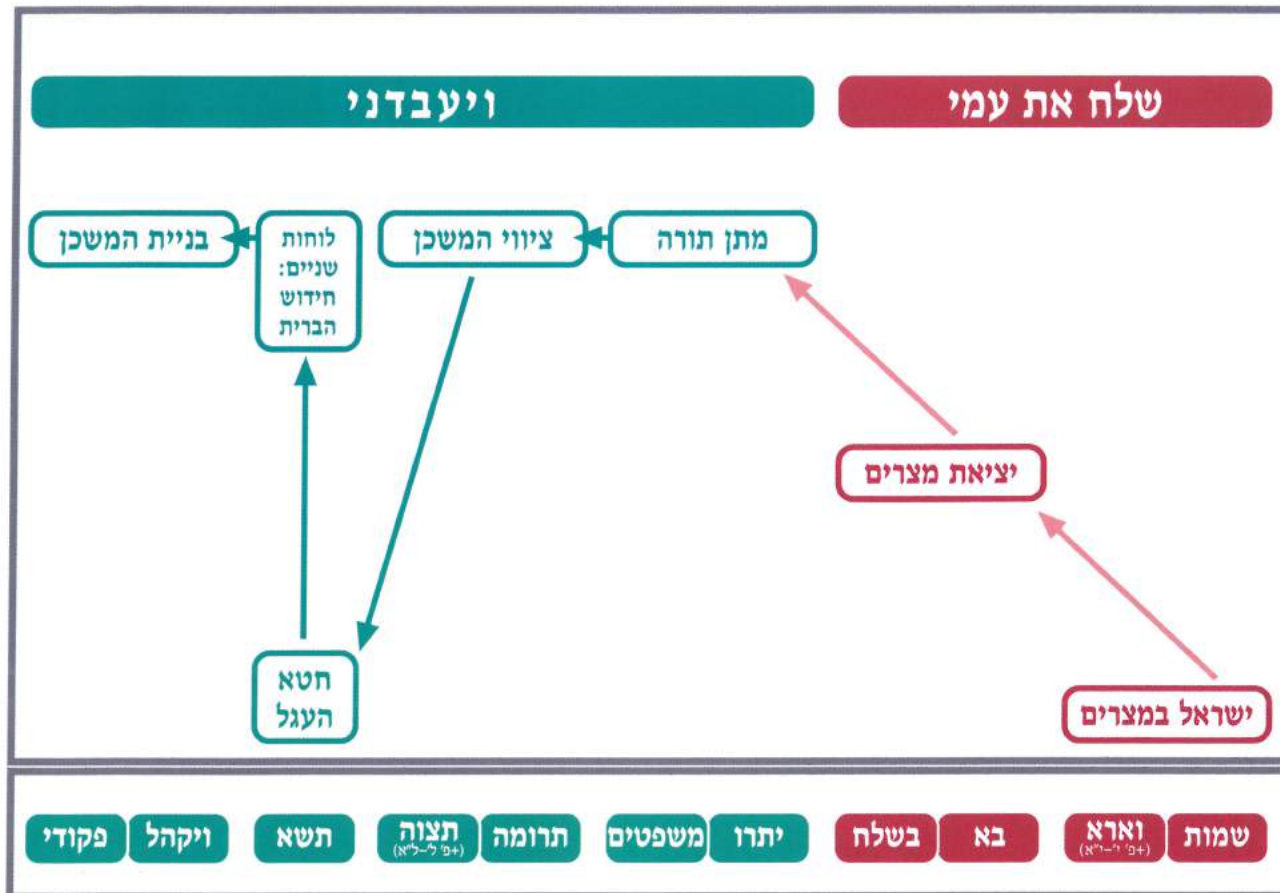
שלח את עמי

ויעבדני

מתן תורה

ציווי המשכן

לוחות שניים: חידוש הברית

בניית המשכן

יציאת מצרים

ישראל במצרים

חטא העגל

שמות

וארא (+פ' י'–י"א)

בא

בשלח

יתרו

משפטים

תרומה

תצוה (+פ' ל'–ל"א)

תשא

ויקהל

פקודי